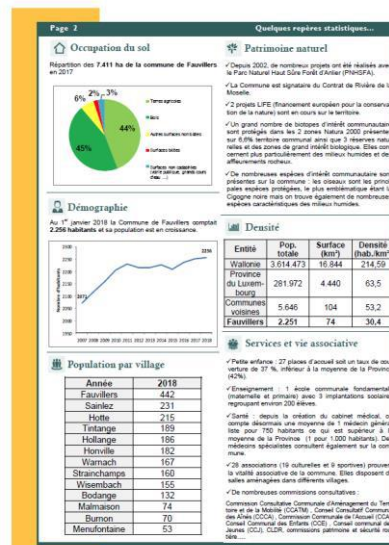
Page 2

Quelques repères statistiques...

Occupation du sol

Répartition des 7.411 ha de la commune de Fauvillers en 2017

6% 2% 3%

44%

45%

Terres agricoles

Bois

Autres surfaces non bâties

Surfaces bâties

Surfaces non cadastrées (voirie publique, grands cours d'eau...)

Démographie

Au 1er janvier 2018 la Commune de Fauvillers comptait 2.256 habitants et sa population est en croissance.

2256

1879

Population par village

| Année | 2018 |
|---|---|
| Fauvillers | 442 |
| Sainlez | 231 |
| Hotte | 215 |
| Tintange | 189 |
| Hollange | 186 |
| Honville | 182 |
| Warnach | 167 |
| Strainchamps | 160 |
| Wisembach | 155 |
| Bodange | 132 |
| Malmaison | 74 |
| Burnon | 70 |
| Menufontaine | 53 |

Patrimoine naturel

✓Depuis 2002, de nombreux projets ont été réalisés ave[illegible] le Parc Naturel Haut Sûre Forêt d'Anlier (PNHSFA).

✓La Commune est signataire du Contrat de Rivière de l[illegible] Moselle.

✓2 projets LIFE (financement européen pour la conserva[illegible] tion de la nature) sont en cours sur le territoire.

✓Un grand nombre de biotopes d'intérêt communautair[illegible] sont protégés dans les 2 zones Natura 2000 présente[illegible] sur 6,6% territoire communal ainsi que 3 réserves natu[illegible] relles et des zones de grand intérêt biologique. Elles con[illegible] cernent plus particulièrement des milieux humides et de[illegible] affleurements rocheux.

✓De nombreuses espèces d'intérêt communautaire son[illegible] présentes sur la commune : les oiseaux sont les princi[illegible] pales espèces protégées, le plus emblématique étant l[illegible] Cigogne noire mais on trouve également de nombreuse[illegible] espèces caractéristiques des milieux humides.

Densité

| Entité | Pop. totale | Surface (km²) | Densité (hab./km²) |
|---|---|---|---|
| Wallonie | 3.614.473 | 16.844 | 214,59 |
| Province du Luxembourg | 281.972 | 4.440 | 63,5 |
| Communes voisines | 5.646 | 104 | 53,2 |
| Fauvillers | 2.251 | 74 | 30,4 |

Services et vie associative

✓Petite enfance : 27 places d'accueil soit un taux de cou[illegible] verture de 37 %, inférieur à la moyenne de la Provinc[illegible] (42%).

✓Enseignement : 1 école communale fondamental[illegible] (maternelle et primaire) avec 3 implantations scolaire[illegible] regroupant environ 200 élèves.

✓Santé : depuis la création du cabinet médical, o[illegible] compte désormais une moyenne de 1 médecin généra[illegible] liste pour 750 habitants ce qui est supérieur à l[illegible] moyenne de la Province (1 pour 1.000 habitants). De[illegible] médecins spécialistes consultent également sur la com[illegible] mune.

✓28 associations (19 culturelles et 9 sportives) prouven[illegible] la vitalité associative de la commune. Elles disposent d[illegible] salles aménagées dans différents villages.

✓De nombreuses commissions consultatives :

Commission Consultative Communale d'Aménagement du Terr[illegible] toire et de la Mobilité (CCATM), Conseil Consultatif Commun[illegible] des Aînés (CCCA), Commission Communale de l'Accueil (CCA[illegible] Conseil Communal des Enfants (CCE) , Conseil communal de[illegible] Jeunes (CCJ), CLDR, commissions patrimoine et sécurité rou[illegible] tière....